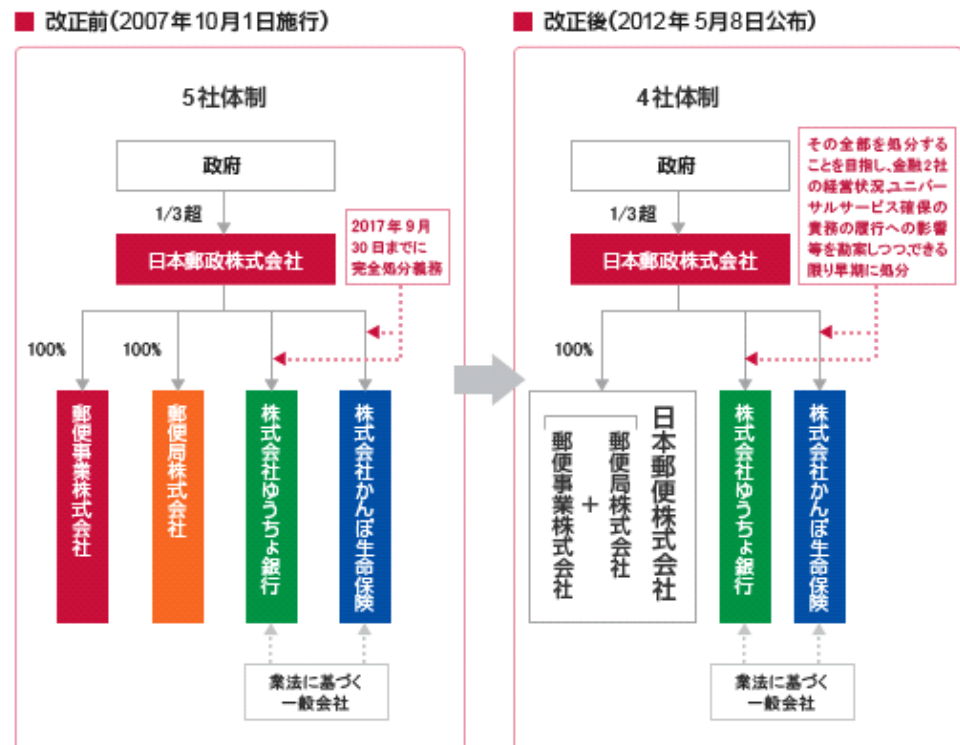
改正前(2007年10月1日施行)

5社体制

政府

1/3超

日本郵政株式会社

2017年9月30日までに完全処分義務

100%

100%

郵便事業株式会社

郵便局株式会社

株式会社ゆうちょ銀行

株式会社かんぽ生命保険

業法に基づく一般会社

改正後(2012年5月8日公布)

4社体制

政府

1/3超

日本郵政株式会社

その全部を処分することを目指し、金融2社の経営状況、ユニバーサルサービス確保の責務の履行への影響等を勘案しつつ、できる限り早期に処分

100%

日本郵便株式会社

郵便局株式会社
+
郵便事業株式会社

株式会社ゆうちょ銀行

株式会社かんぽ生命保険

業法に基づく一般会社